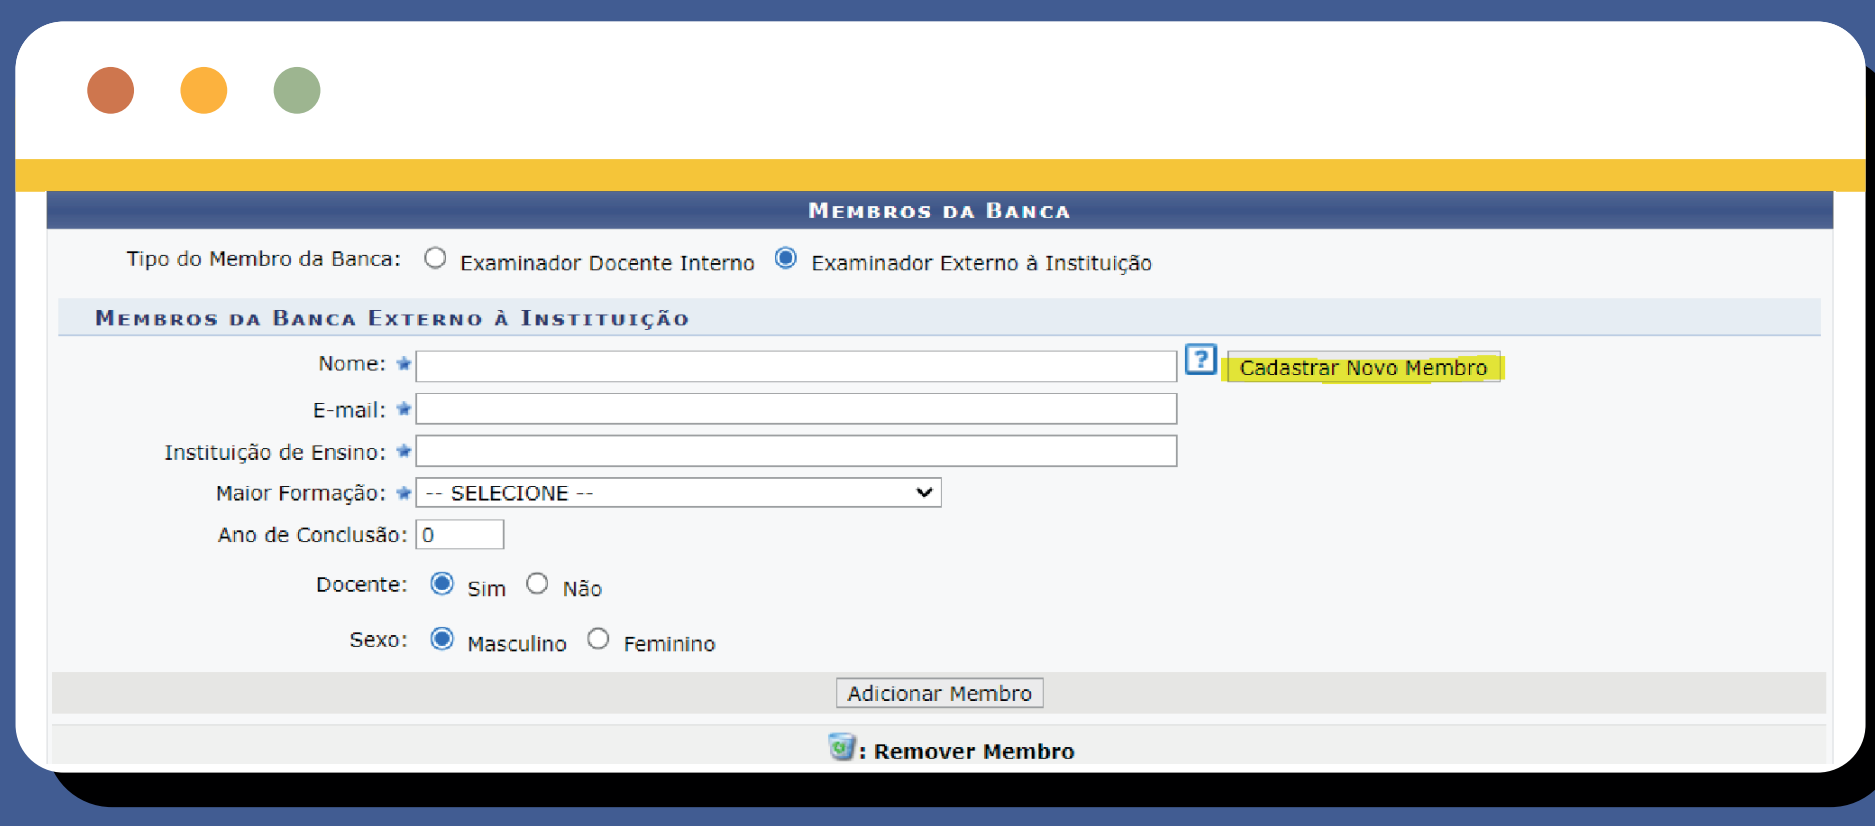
Membros da Banca

Tipo do Membro da Banca: Examinador Docente Interno Examinador Externo à Instituição

Membros da Banca Externo à Instituição

Nome: ★ ? Cadastrar Novo Membro

E-mail: ★

Instituição de Ensino: ★

Maior Formação: ★ -- SELECIONE --

Ano de Conclusão: 0

Docente: Sim Não

Sexo: Masculino Feminino

Adicionar Membro

: Remover Membro